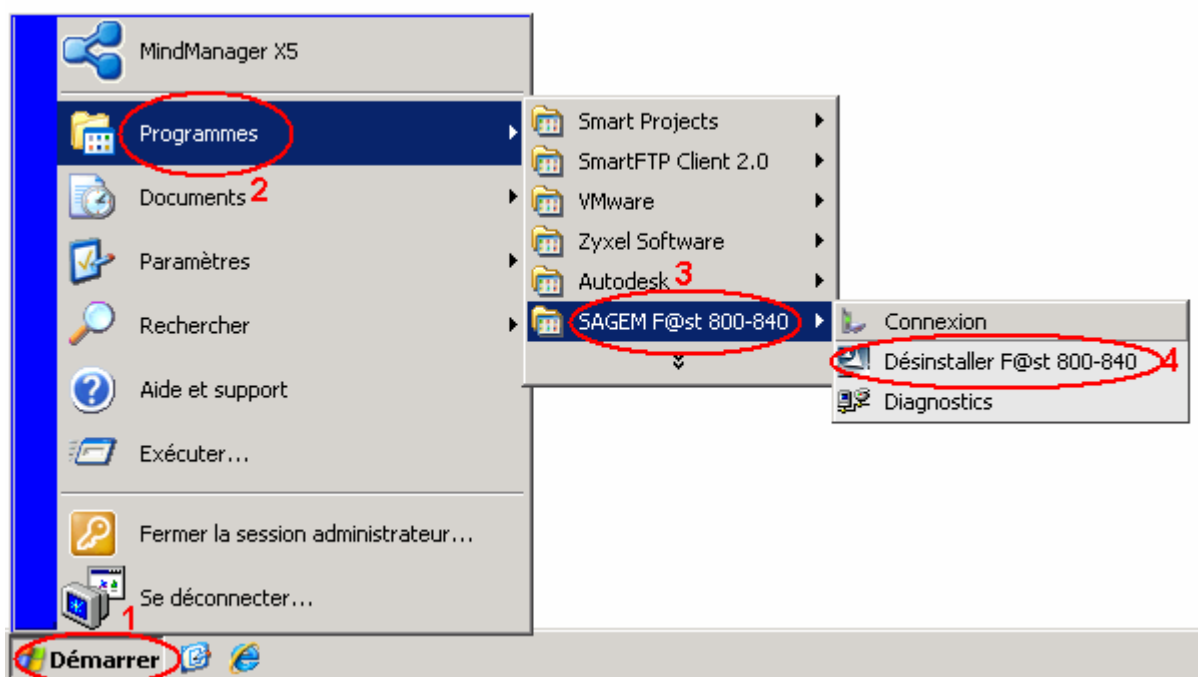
MindManager X5

Programmes

Documents 2

Paramètres

Rechercher

Aide et support

Exécuter...

Fermer la session administrateur...

Se déconnecter...

1

Démarrer

Smart Projects

SmartFTP Client 2.0

VMware

Zyxel Software

Autodesk 3

SAGEM F@st 800-840

Connexion

Désinstaller F@st 800-840 4

Diagnostics